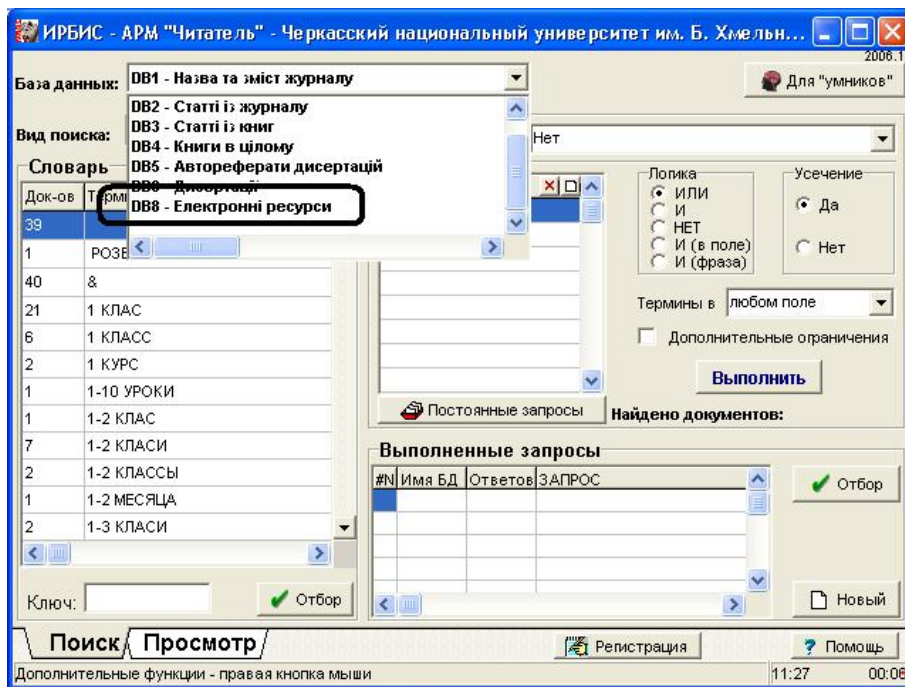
ИРБИС - АРМ "Читатель" - Черкасский национальный университет им. Б. Хмельн...

2006.1

База данных: DB1 - Назва та зміст журналу

Для "умников"

DB2 - Статті із журналу
DB3 - Статті із книг
DB4 - Книги в цілому
DB5 - Автореферати дисертацій
DB6 - Дисертації
DB8 - Електронні ресурси

Вид поиска: Терми

Нет

Словарь

| Док-ов | Терми |
|---|---|
| 39 | |
| 1 | РОЗВ |
| 40 | & |
| 21 | 1 КЛАС |
| 6 | 1 КЛАСС |
| 2 | 1 КУРС |
| 1 | 1-10 УРОКИ |
| 1 | 1-2 КЛАС |
| 7 | 1-2 КЛАСИ |
| 2 | 1-2 КЛАССЫ |
| 1 | 1-2 МЕСЯЦА |
| 2 | 1-3 КЛАСИ |

Логика
ИЛИ
И
НЕТ
И (в поле)
И (фраза)

Усечение
Да
Нет

Термины в любом поле

Дополнительные ограничения

Выполнить

Постоянные запросы

Найдено документов:

Выполненные запросы

| #N | Имя БД | Ответов | ЗАПРОС |
|---|---|---|---|

Отбор

Ключ:

Отбор

Новый

Поиск Просмотр

Регистрация

Помощь

Дополнительные функции - правая кнопка мыши

11:27

00:06